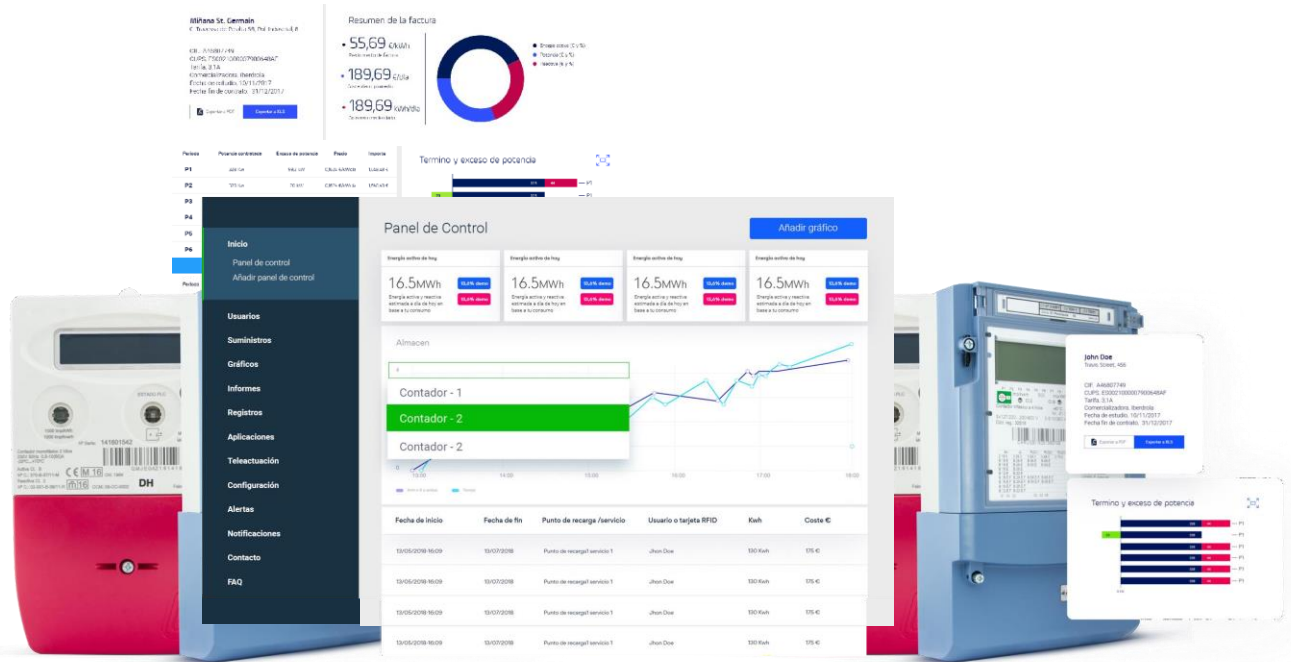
Miñana St. Germain
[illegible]

CIF: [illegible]
CUPS: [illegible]
Tarifa: 3.1A
Comercializadora: Iberdrola
Fecha de estudio: 10/11/2017
Fecha fin de contrato: 31/12/2017

Exportar a PDF
Exportar a XLS

Resumen de la factura
55,69 €/kWh
189,69 €/día
189,69 kWh/día

Periodo
P1
P2
P3
P4
P5
P6

Termino y exceso de potencia

Inicio
Panel de control
Añadir panel de control
Usuarios
Suministros
Gráficos
Informes
Registros
Aplicaciones
Teleactuación
Configuración
Alertas
Notificaciones
Contacto
FAQ

Panel de Control
Añadir gráfico

Energía activa de hoy
16.5MWh
15,6% demo
15,6% demo
Energía activa y reactiva estimada a día de hoy en base a tu consumo

Energía activa de hoy
16.5MWh
15,6% demo
15,6% demo
Energía activa y reactiva estimada a día de hoy en base a tu consumo

Energía activa de hoy
16.5MWh
15,6% demo
15,6% demo
Energía activa y reactiva estimada a día de hoy en base a tu consumo

Energía activa de hoy
16.5MWh
15,6% demo
15,6% demo
Energía activa y reactiva estimada a día de hoy en base a tu consumo

Almacen
Contador - 1
Contador - 2
Contador - 2
14:00
15:00
16:00
17:00
18:00

| Fecha de inicio | Fecha de fin | Punto de recarga /servicio | Usuario o tarjeta RFID | Kwh | Coste € |
|---|---|---|---|---|---|
| 13/05/2018 16:09 | 13/07/2018 | Punto de recarga1 servicio 1 | Jhon Doe | 130 Kwh | 175 € |
| 13/05/2018 16:09 | 13/07/2018 | Punto de recarga1 servicio 1 | Jhon Doe | 130 Kwh | 175 € |
| 13/05/2018 16:09 | 13/07/2018 | Punto de recarga1 servicio 1 | Jhon Doe | 130 Kwh | 175 € |
| 13/05/2018 16:09 | 13/07/2018 | Punto de recarga1 servicio 1 | Jhon Doe | 130 Kwh | 175 € |

DH
141801542

John Doe
Travis Street, 456
CIF: A46807749
CUPS: ES0021000007900648AF
Tarifa: 3.1A
Comercializadora: Iberdrola
Fecha de estudio: 10/11/2017
Fecha fin de contrato: 31/12/2017
Exportar a PDF
Exportar a XLS

Termino y exceso de potencia
P1
P1
P1
P1
P1
P1